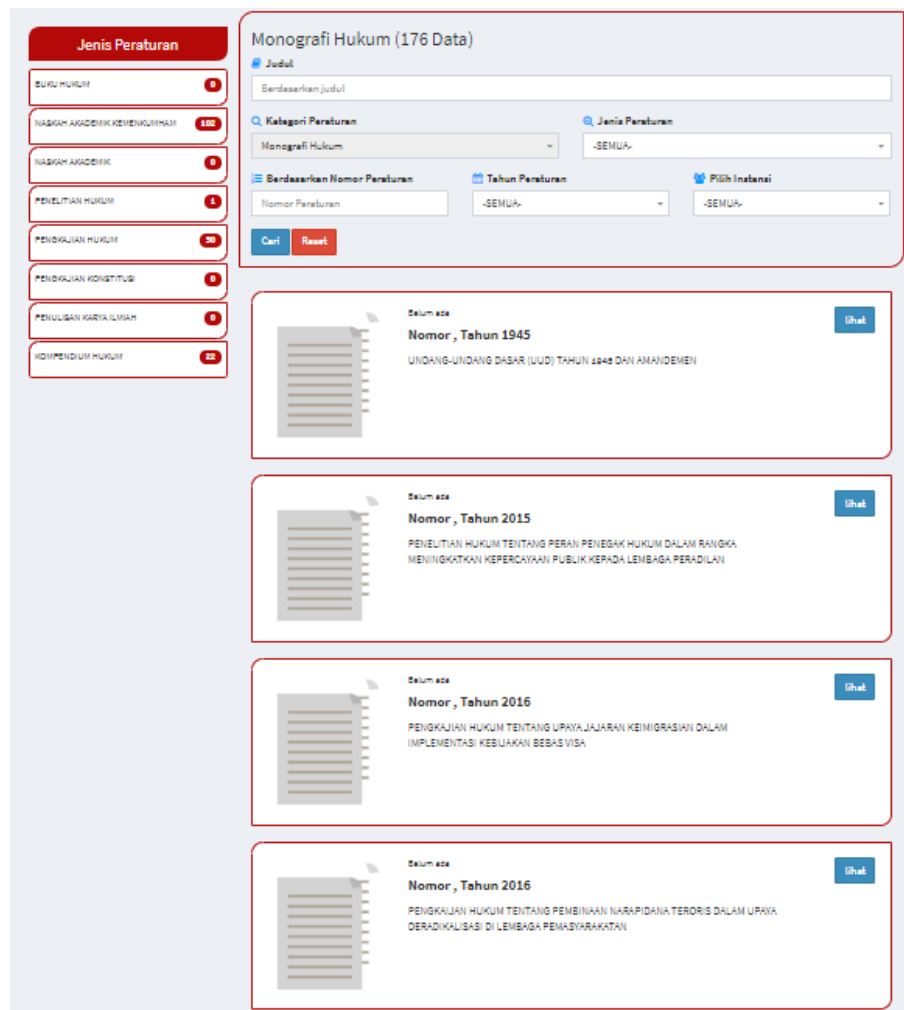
Jenis Peraturan

BUKU HUKUM 0

NASKAH AKADEMIK KEMENKUMHAM 102

NASKAH AKADEMIK 0

PENELITIAN HUKUM 1

PENGKAJIAN HUKUM 50

PENGKAJIAN KONSTITUSI 0

PENULISAN KARYA ILMIAH 0

KOMPENDIUM HUKUM 22

Monografi Hukum (176 Data)

Judul

Berdasarkan judul

Kategori Peraturan

Monografi Hukum

Jenis Peraturan

-SEMUA-

Berdasarkan Nomor Peraturan

Nomor Peraturan

Tahun Peraturan

-SEMUA-

Pilih Instansi

-SEMUA-

Cari Reset

Belum ada

Nomor , Tahun 1945

UNDANG-UNDANG DASAR (UUD) TAHUN 1945 DAN AMANDEMEN

lihat

Belum ada

Nomor , Tahun 2015

PENELITIAN HUKUM TENTANG PERAN PENEGAK HUKUM DALAM RANGKA MENINGKATKAN KEPERCAYAAN PUBLIK KEPADA LEMBAGA PERADILAN

lihat

Belum ada

Nomor , Tahun 2016

PENGKAJIAN HUKUM TENTANG UPAYA JAJARAN KEIMIGRASIAN DALAM IMPLEMENTASI KEBIJAKAN BEBAS VISA

lihat

Belum ada

Nomor , Tahun 2016

PENGKAJIAN HUKUM TENTANG PEMBINAAN NARAPIDANA TERORIS DALAM UPAYA DERADIKALISASI DI LEMBAGA PEMASYARAKATAN

lihat